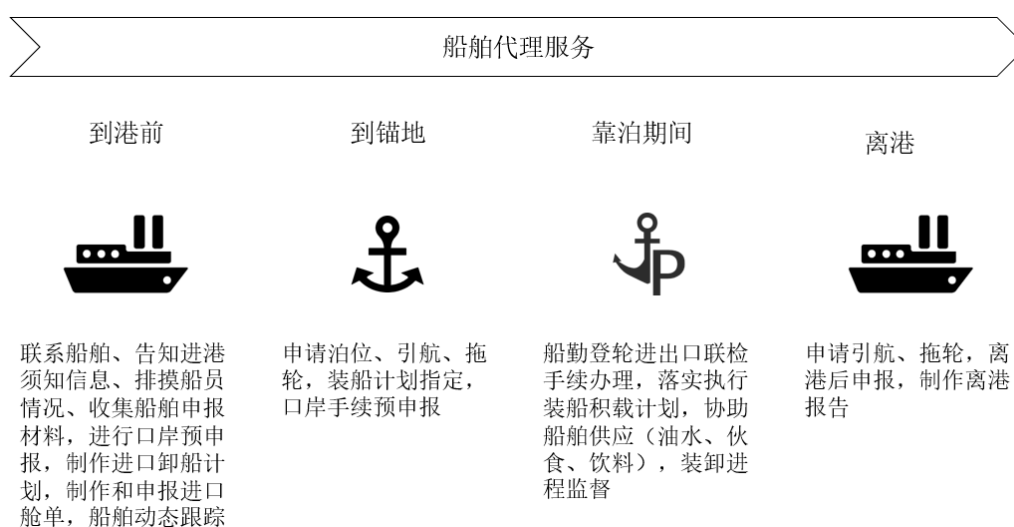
船舶代理服务

到港前

到锚地

靠泊期间

离港

联系船舶、告知进港须知信息、排摸船员情况、收集船舶申报材料，进行口岸预申报，制作进口卸船计划，制作和申报进口舱单，船舶动态跟踪

申请泊位、引航、拖轮，装船计划指定，口岸手续预申报

船勤登轮进出口联检手续办理，落实执行装船积载计划，协助船舶供应（油水、伙食、饮料），装卸进程监督

申请引航、拖轮，离港后申报，制作离港报告